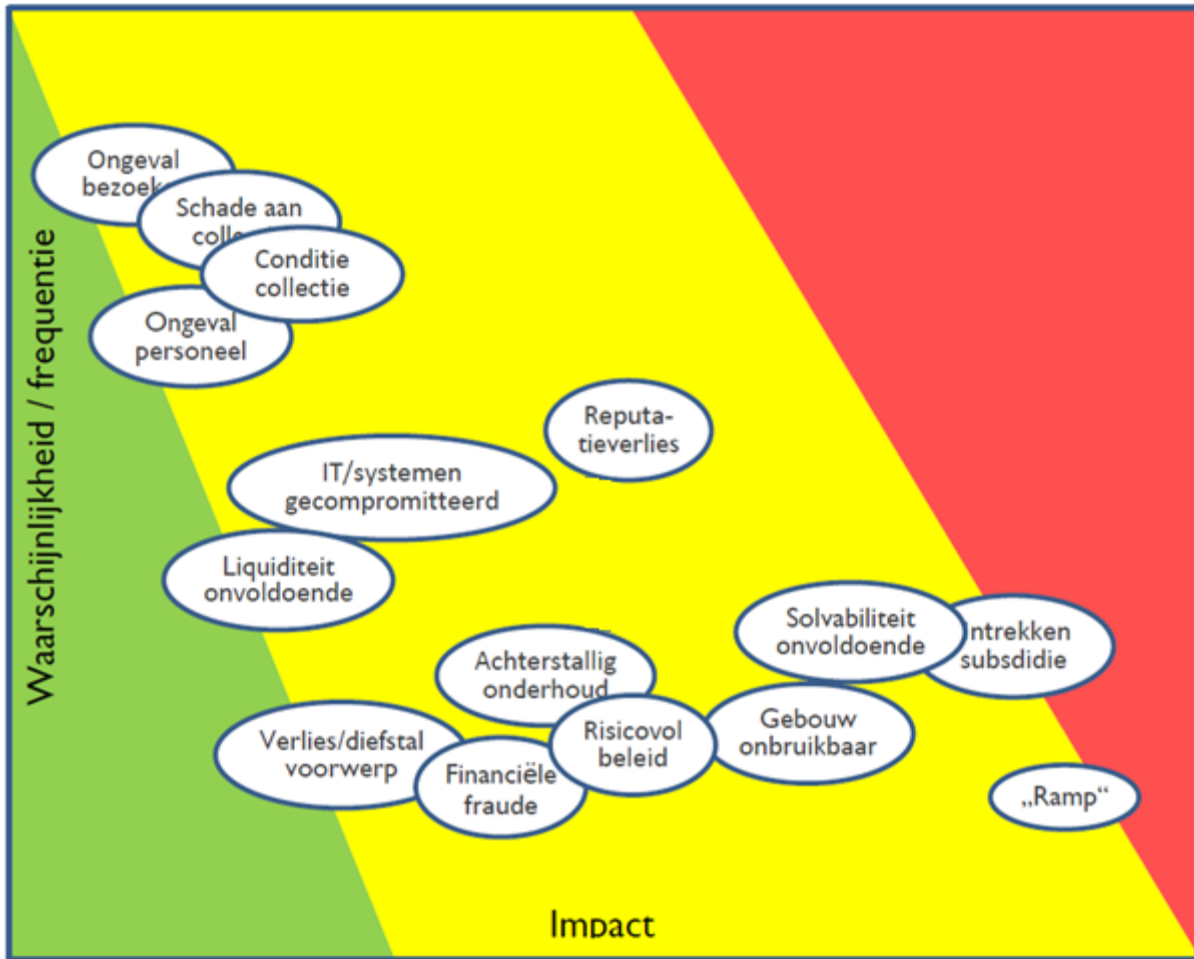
Waarschijnlijkheid / frequentie

Ongeval bezoek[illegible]

Schade aan coll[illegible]

Conditie collectie

Ongeval personeel

Reputatieverlies

IT/systemen gecompromitteerd

Liquiditeit onvoldoende

Solvabiliteit onvoldoende

Intrekken subsdidie

Achterstallig onderhoud

Risicovol beleid

Gebouw onbruikbaar

Verlies/diefstal voorwerp

Financiële fraude

„Ramp“

Impact